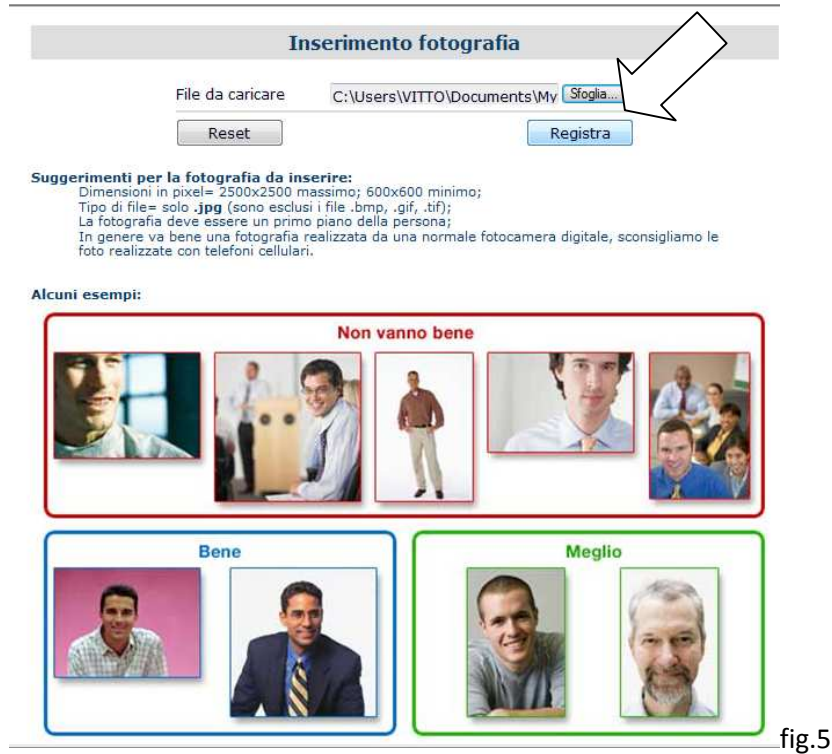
Inserimento fotografia

File da caricare C:\Users\VITTO\Documents\My Sfoglia...

Reset Registra

Suggerimenti per la fotografia da inserire:
Dimensioni in pixel= 2500x2500 massimo; 600x600 minimo;
Tipo di file= solo .jpg (sono esclusi i file .bmp, .gif, .tif);
La fotografia deve essere un primo piano della persona;
In genere va bene una fotografia realizzata da una normale fotocamera digitale, sconsigliamo le foto realizzate con telefoni cellulari.

Alcuni esempi:

Non vanno bene

Bene

Meglio

fig.5